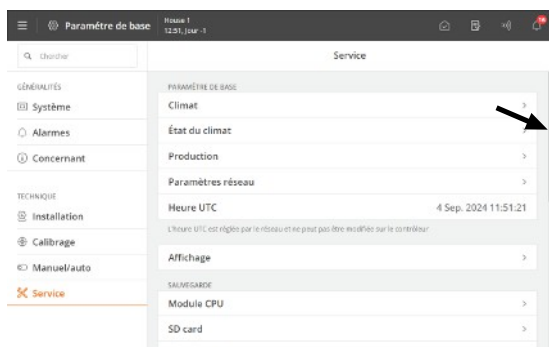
Paramètre de base
House 1
12:51, Jour -1
16

Chercher

GÉNÉRALITÉS
Système
Alarmes
Concernant

TECHNIQUE
Installation
Calibrage
Manuel/auto
Service

Service

PARAMÈTRE DE BASE
Climat
État du climat
Production
Paramètres réseau
Heure UTC 4 Sep. 2024 11:51:21
L'heure UTC est réglée par le réseau et ne peut pas être modifiée sur le contrôleur
Affichage

SAUVEGARDE
Module CPU
SD card